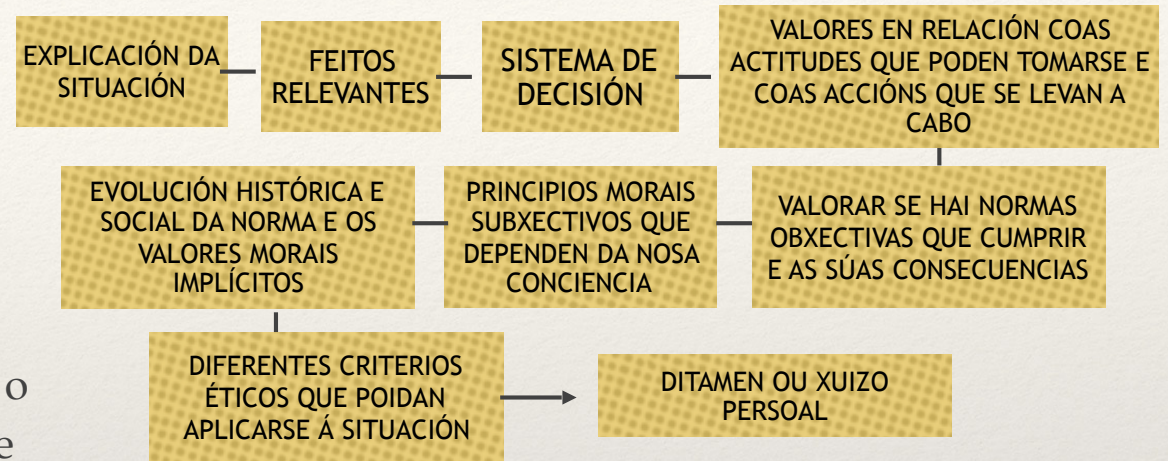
EXPLICACIÓN DA SITUACIÓN

FEITOS RELEVANTES

SISTEMA DE DECISIÓN

VALORES EN RELACIÓN COAS ACTITUDES QUE PODEN TOMARSE E COAS ACCIÓNS QUE SE LEVAN A CABO

VALORAR SE HAI NORMAS OBXECTIVAS QUE CUMPRIR E AS SÚAS CONSECUENCIAS

PRINCIPIOS MORAIS SUBXECTIVOS QUE DEPENDEN DA NOSA CONCIENCIA

EVOLUCIÓN HISTÓRICA E SOCIAL DA NORMA E OS VALORES MORAIS IMPLÍCITOS

DIFERENTES CRITERIOS ÉTICOS QUE POIDAN APLICARSE Á SITUACIÓN

DITAMEN OU XUIZO PERSOAL

o
e